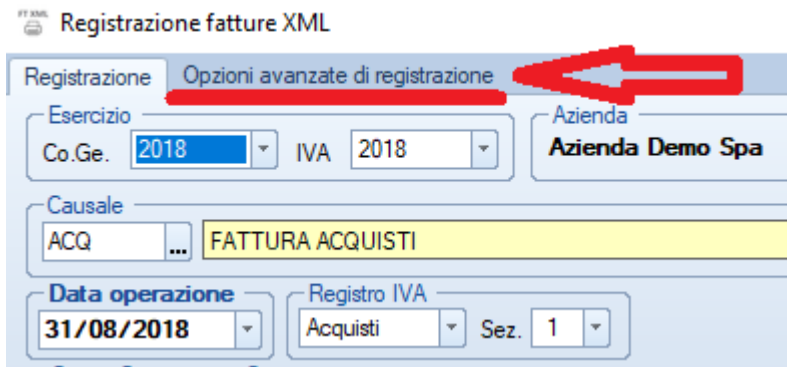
FT XML
Registrazione fatture XML

Registrazione
Opzioni avanzate di registrazione

Esercizio
Co.Ge. 2018
IVA 2018

Azienda
Azienda Demo Spa

Causale
ACQ ...
FATTURA ACQUISTI

Data operazione
31/08/2018

Registro IVA
Acquisti
Sez. 1